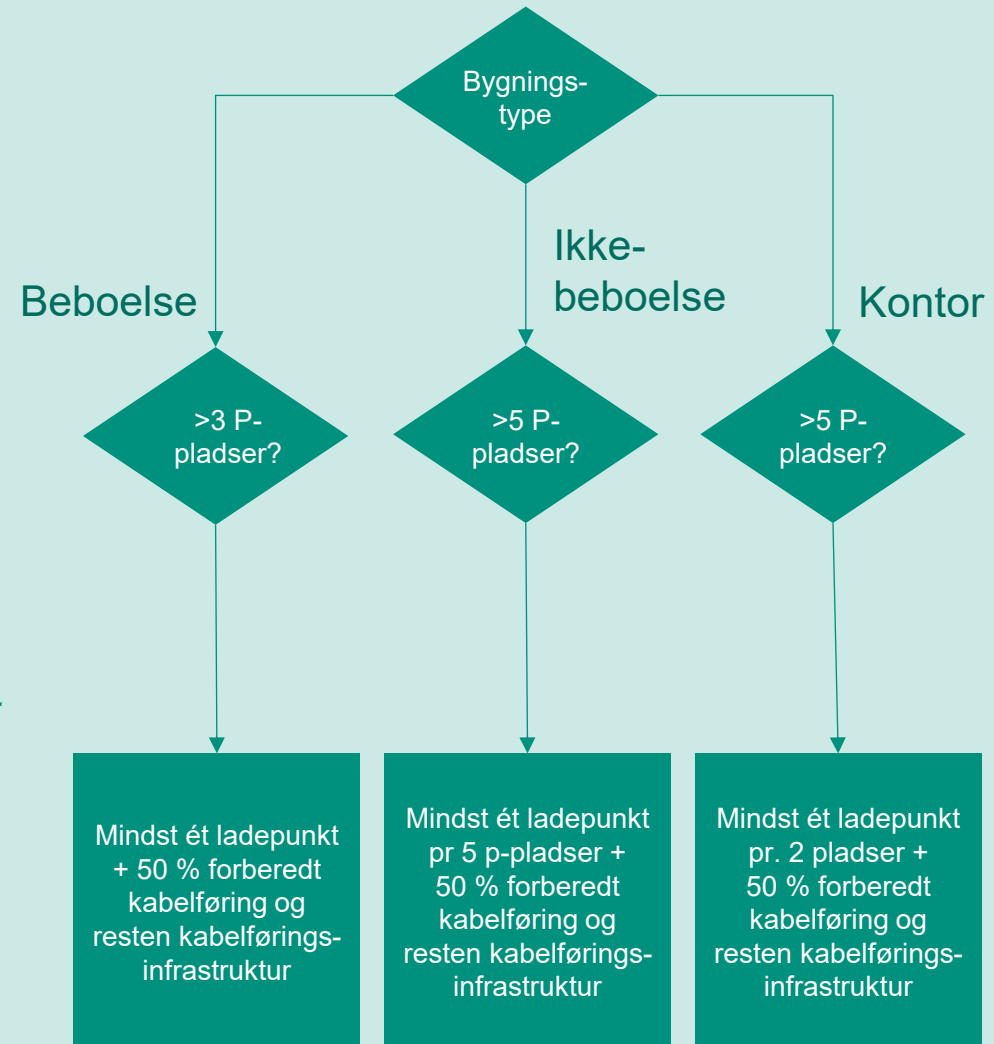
Bygningstype

Beboelse

Ikke-beboelse

Kontor

>3 P-pladser?

>5 P-pladser?

>5 P-pladser?

Mindst ét ladepunkt + 50 % forberedt kabelføring og resten kabelføringsinfrastruktur

Mindst ét ladepunkt pr 5 p-pladser + 50 % forberedt kabelføring og resten kabelføringsinfrastruktur

Mindst ét ladepunkt pr. 2 pladser + 50 % forberedt kabelføring og resten kabelføringsinfrastruktur